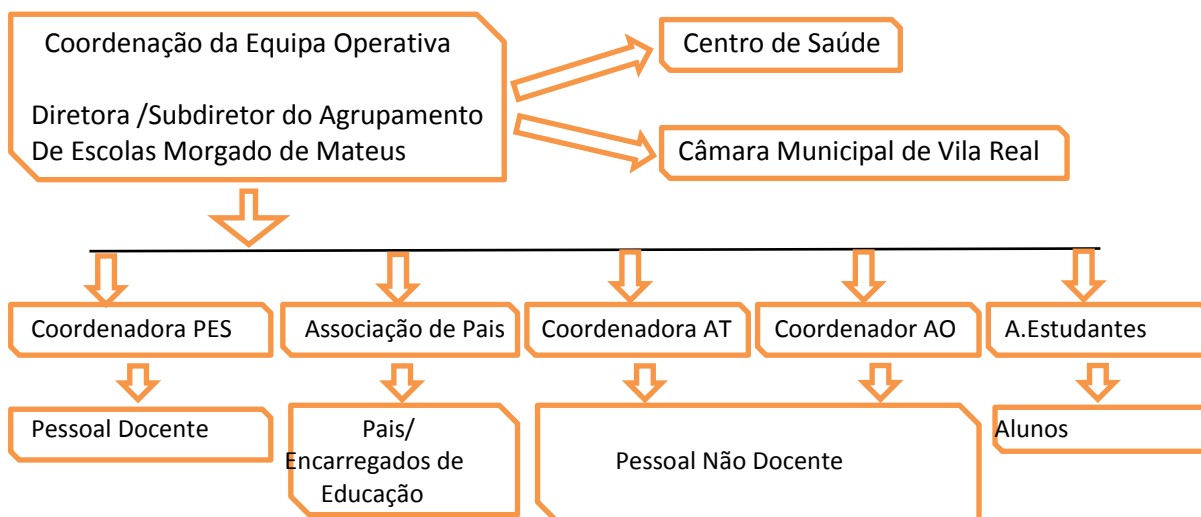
Coordenação da Equipa Operativa

Diretora /Subdiretor do Agrupamento De Escolas Morgado de Mateus

Centro de Saúde

Câmara Municipal de Vila Real

Coordenadora PES

Associação de Pais

Coordenadora AT

Coordenador AO

A.Estudantes

Pessoal Docente

Pais/ Encarregados de Educação

Pessoal Não Docente

Alunos